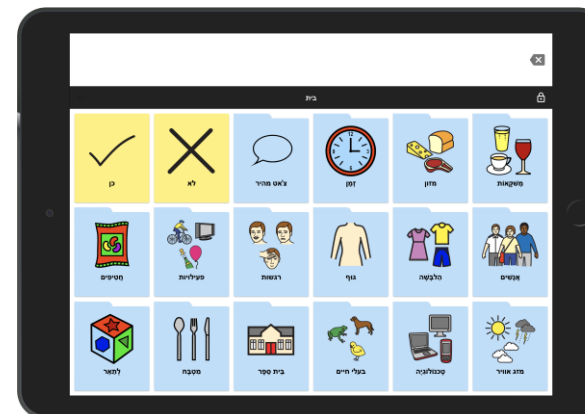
בית

| | | | | | |
|---|---|---|---|---|---|
| משקאות | מזון | זמן | צ'אט מהיר | לא | כן |
| אנשים | הלבשה | גוף | רגשות | פעילויות | חטיפים |
| מזג אוויר | טכנולוגיה | בעלי חיים | בית ספר | מטבח | לתאר |